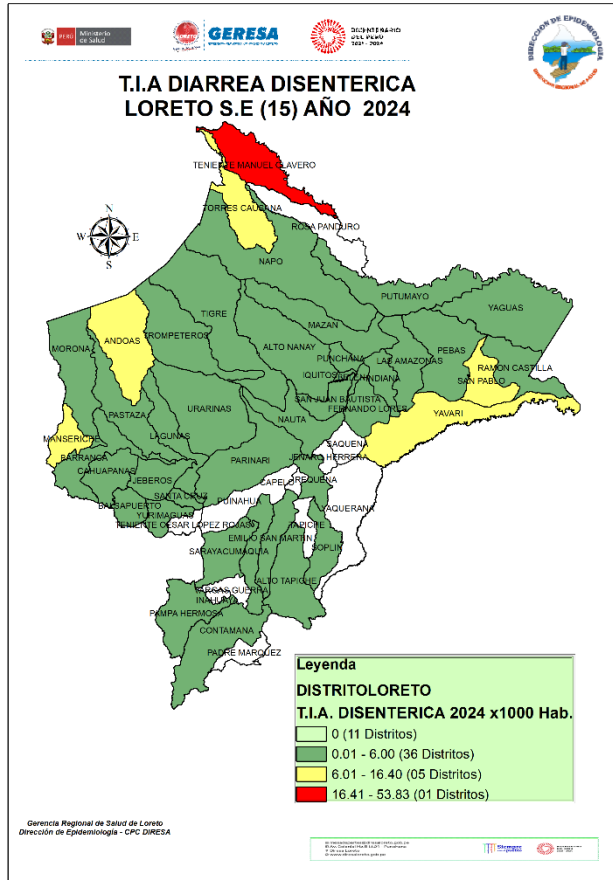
PERÚ Ministerio de Salud

GERESA

BICENTENARIO DEL PERÚ 2021 - 2024

DIRECCIÓN DE EPIDEMIOLOGÍA

T.I.A DIARREA DISENTERICA
LORETO S.E (15) AÑO 2024

N
W E
S

TENIENTE MANUEL CLAVERO
TORRES CAUSANA
ROSA PANDURO
NAPO
PUTUMAYO
YAGUAS
TIGRE
ANDOAS
TROMPETEROS
MAZAN
MORONA
ALTO NANAY
PUNCHANA
LAS AMAZONAS
PEBAS
IQUITOS
BELEN
INDIANA
RAMON CASTILLA
SAN PABLO
SAN JUAN BAUTISTA
FERNANDO LORES
YAVARI
PASTAZA
URARINAS
NAUTA
MANSERICHE
LAGUNAS
SAQUENA
BARRANCA
PARINARI
JENARO HERRERA
CAHUAPANAS
REQUENA
JEBEROS
CAPELO
SANTA CRUZ
BALSAPUERTO
PUINAHUA
YAQUERANA
YURIMAGUAS
TENIENTE CESAR LOPEZ ROJAS
TAPICHE
EMILIO SAN MARTIN
SOPLIN
SARAYACU
MAQUIA
ALTO TAPICHE
VARGAS GUERRA
INAHUAYA
PAMPA HERMOSA
CONTAMANA
PADRE MARQUEZ

Leyenda
DISTRITOLORETO
T.I.A. DISENTERICA 2024 x1000 Hab.
0 (11 Distritos)
0.01 - 6.00 (36 Distritos)
6.01 - 16.40 (05 Distritos)
16.41 - 53.83 (01 Distritos)

Gerencia Regional de Salud de Loreto
Dirección de Epidemiología - CPC DIRESA

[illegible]
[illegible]
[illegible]
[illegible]